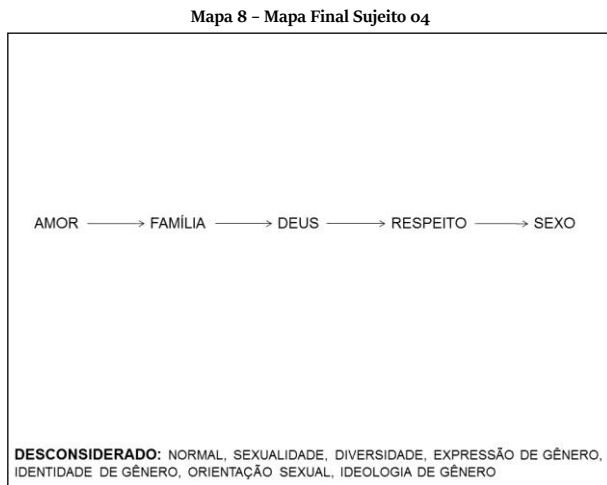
Mapa 8 – Mapa Final Sujeito 04

AMOR → FAMÍLIA → DEUS → RESPEITO → SEXO

DESCONSIDERADO: NORMAL, SEXUALIDADE, DIVERSIDADE, EXPRESSÃO DE GÊNERO, IDENTIDADE DE GÊNERO, ORIENTAÇÃO SEXUAL, IDEOLOGIA DE GÊNERO